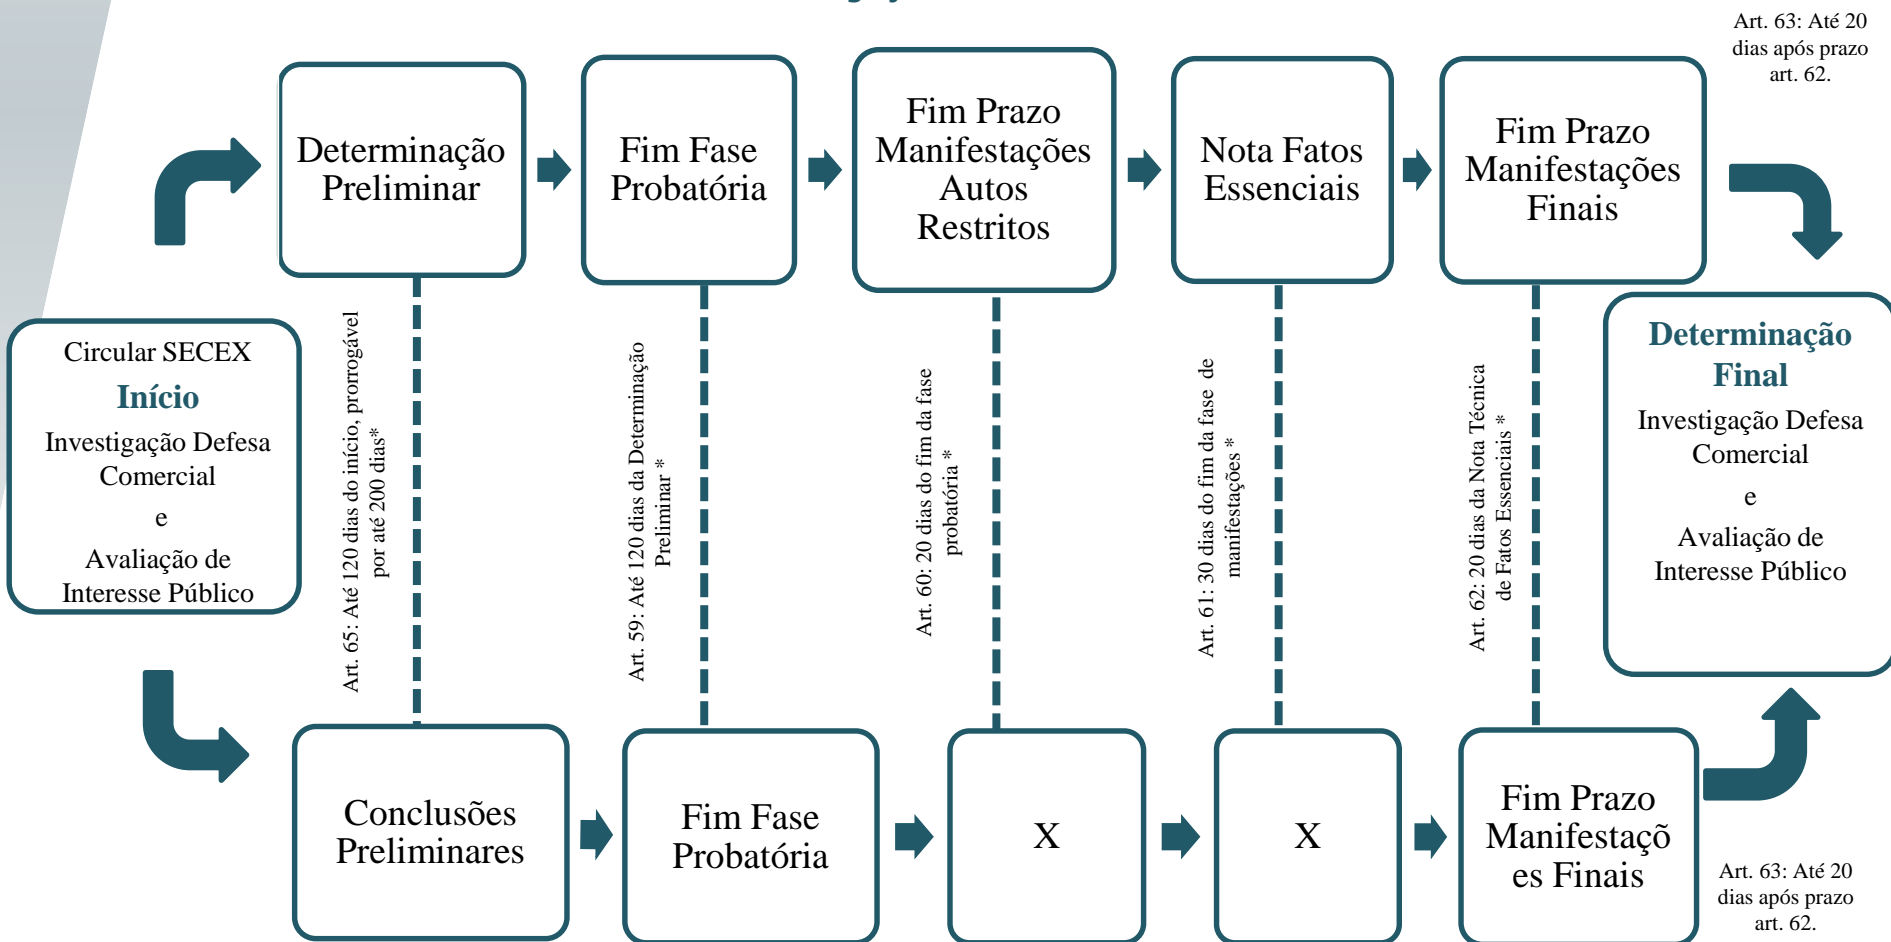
Art. 63: Até 20 dias após prazo art. 62.

Circular SECEX
Início
Investigação Defesa Comercial
e
Avaliação de Interesse Público

Determinação Preliminar

Fim Fase Probatória

Fim Prazo Manifestações Autos Restritos

Nota Fatos Essenciais

Fim Prazo Manifestações Finais

Art. 65: Até 120 dias do início, prorrogável por até 200 dias*

Art. 59: Até 120 dias da Determinação Preliminar *

Art. 60: 20 dias do fim da fase probatória *

Art. 61: 30 dias do fim da fase de manifestações *

Art. 62: 20 dias da Nota Técnica de Fatos Essenciais *

Determinação Final
Investigação Defesa Comercial
e
Avaliação de Interesse Público

Conclusões Preliminares

Fim Fase Probatória

X

X

Fim Prazo Manifestações Finais

Art. 63: Até 20 dias após prazo art. 62.